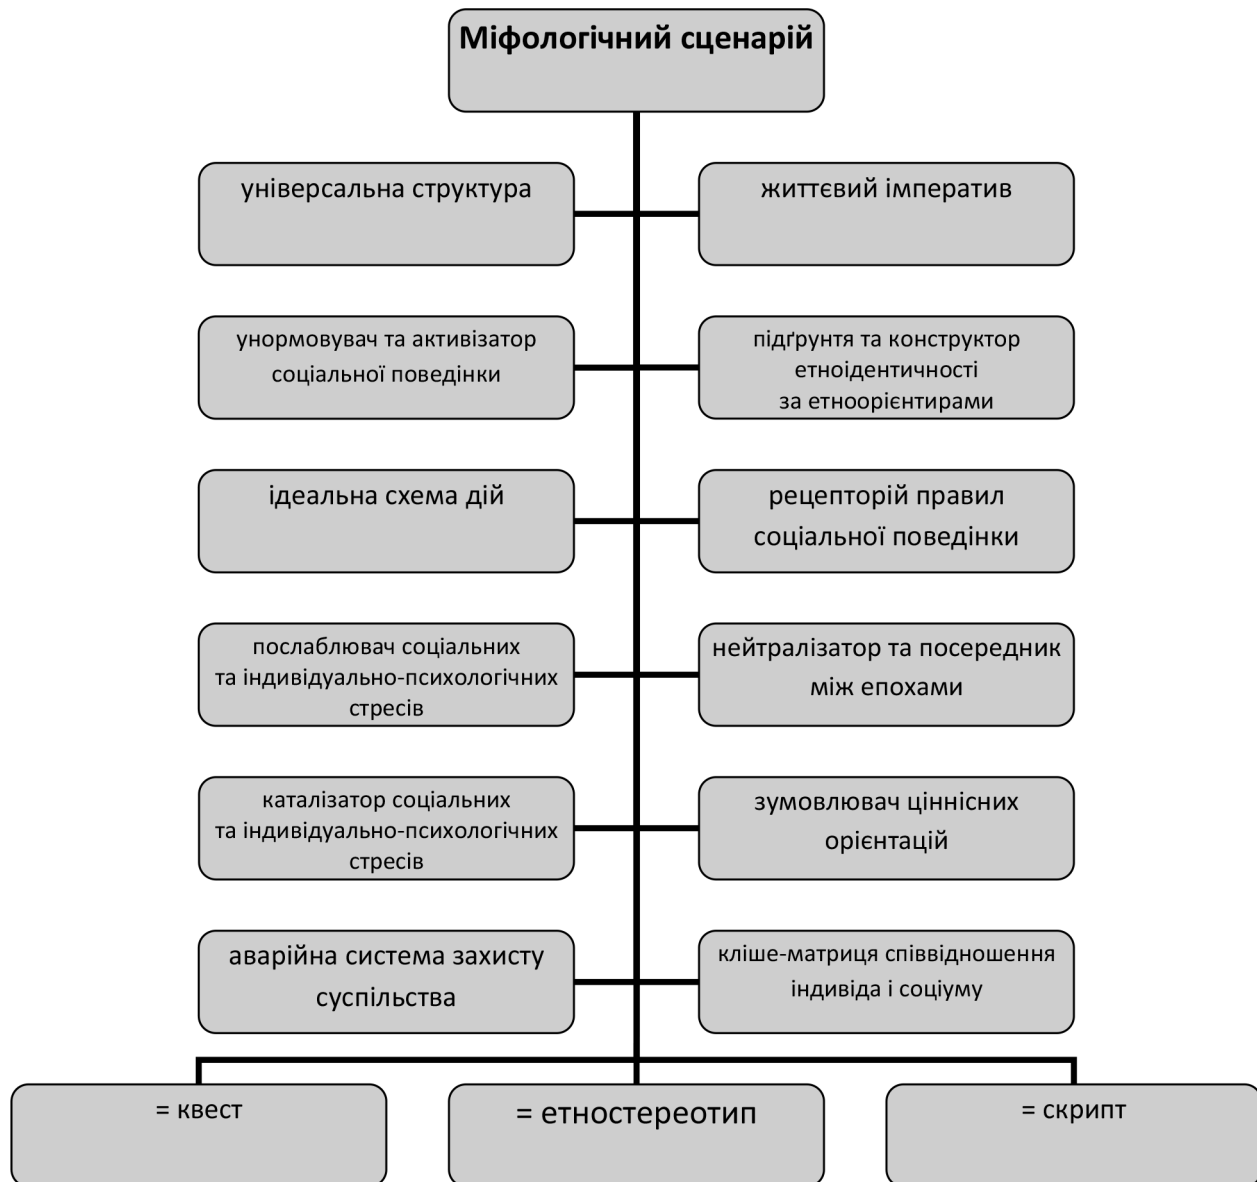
Міфологічний сценарій

універсальна структура

життєвий імператив

унормовувач та активізатор соціальної поведінки

підґрунтя та конструктор етноідентичності за етноорієнтирами

ідеальна схема дій

рецепторій правил соціальної поведінки

послаблювач соціальних та індивідуально-психологічних стресів

нейтралізатор та посередник між епохами

каталізатор соціальних та індивідуально-психологічних стресів

зумовлювач ціннісних орієнтацій

аварійна система захисту суспільства

кліше-матриця співвідношення індивіда і соціуму

= квест

= етностереотип

= скрипт